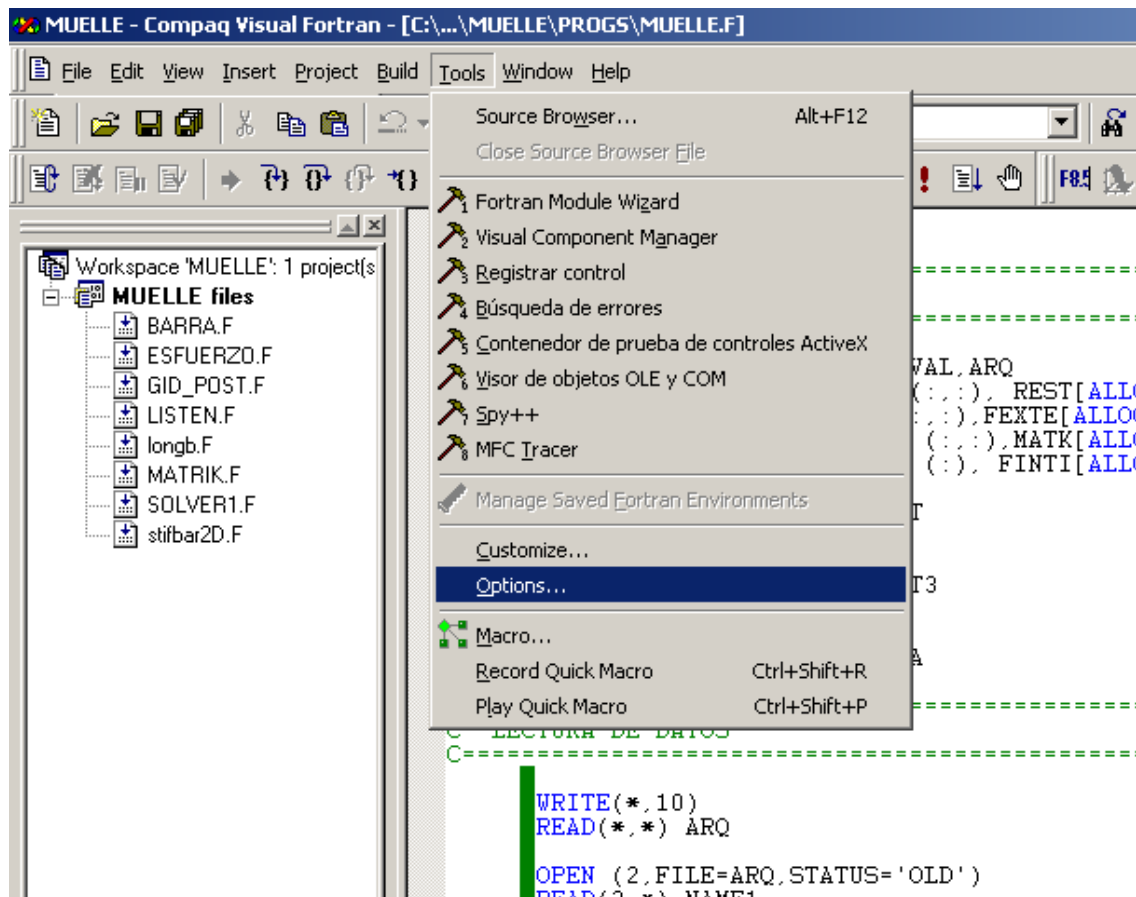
MUELLE - Compaq Visual Fortran - [C:\...\MUELLE\PROGS\MUELLE.F]

File Edit View Insert Project Build Tools Window Help

Workspace 'MUELLE': 1 project(s
MUELLE files
BARRA.F
ESFUERZO.F
GID_POST.F
LISTEN.F
longb.F
MATRIK.F
SOLVER1.F
stifbar2D.F

Source Browser... Alt+F12
Close Source Browser File
Fortran Module Wizard
Visual Component Manager
Registrar control
Búsqueda de errores
Contenedor de prueba de controles ActiveX
Visor de objetos OLE y COM
Spy++
MFC Tracer
Manage Saved Fortran Environments
Customize...
Options...
Macro...
Record Quick Macro Ctrl+Shift+R
Play Quick Macro Ctrl+Shift+P

VAL,ARQ
(:,:), REST[ALLO
:,:),FEXTE[ALLO
(:,:),MATK[ALLO
(:), FINTI[ALLO
T
T3
A
C LECTURA DE DATOS
C==========================================
WRITE(*,10)
READ(*,*) ARQ

OPEN (2,FILE=ARQ,STATUS='OLD')
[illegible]